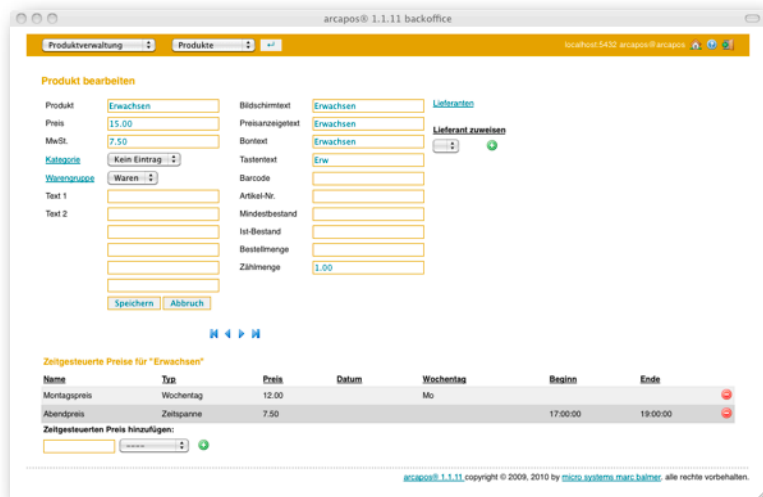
arcapos® 1.1.11 backoffice

Produktverwaltung | Produkte | ↵

localhost:5432 arcapos@arcapos

Produkt bearbeiten

Produkt Erwachsen
Preis 15.00
MwSt. 7.50
Kategorie Kein Eintrag
Warengruppe Waren
Text 1
Text 2

Speichern Abbruch

Bildschirmtext Erwachsen
Preisanzeigetext Erwachsen
Bontext Erwachsen
Tastentext Erw
Barcode
Artikel-Nr.
Mindestbestand
Ist-Bestand
Bestellmenge
Zählmenge 1.00

Lieferanten

Lieferant zuweisen

Zeitgesteuerte Preise für "Erwachsen"

| Name | Typ | Preis | Datum | Wochentag | Beginn | Ende |
|---|---|---|---|---|---|---|
| Montagspreis | Wochentag | 12.00 | | Mo | | |
| Abendpreis | Zeitspanne | 7.50 | | | 17:00:00 | 19:00:00 |

Zeitgesteuerten Preis hinzufügen:

-----

arcapos® 1.1.11 copyright © 2009, 2010 by micro systems marc balmer. alle rechte vorbehalten.